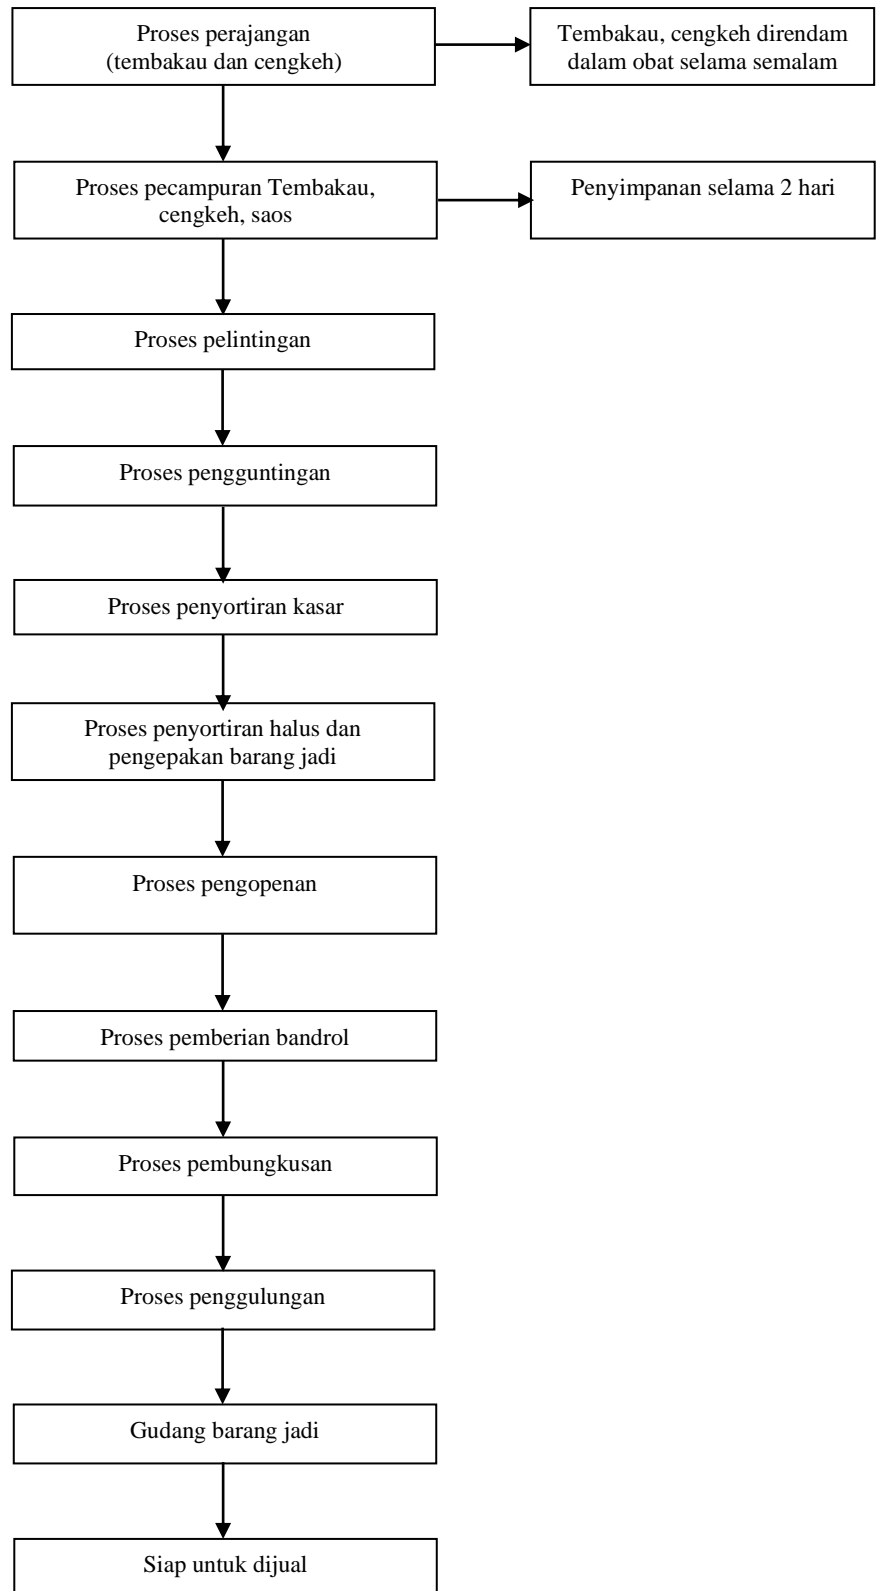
Proses perajangan (tembakau dan cengkeh)

Tembakau, cengkeh direndam dalam obat selama semalam

Proses pecampuran Tembakau, cengkeh, saos

Penyimpanan selama 2 hari

Proses pelintingan

Proses pengguntingan

Proses penyortiran kasar

Proses penyortiran halus dan pengepakan barang jadi

Proses pengopenan

Proses pemberian bandrol

Proses pembungkusan

Proses penggulungan

Gudang barang jadi

Siap untuk dijual